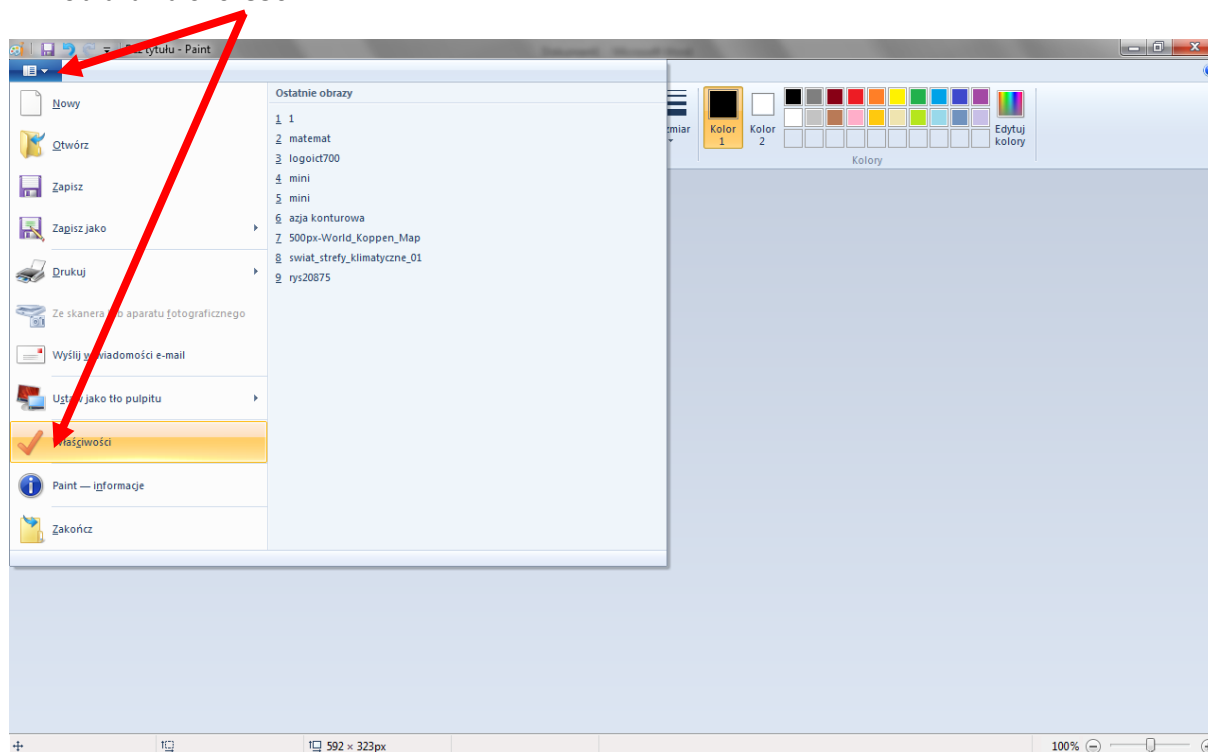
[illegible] tytułu - Paint

Nowy

Otwórz

Zapisz

Zapisz jako

Drukuj

Ze skanera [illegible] aparatu fotograficznego

Wyślij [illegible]iadomości e-mail

Ust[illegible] jako tło pulpitu

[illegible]aściwości

Paint — informacje

Zakończ

Ostatnie obrazy

1 1

2 matemat

3 logoict700

4 mini

5 mini

6 azja konturowa

7 500px-World_Koppen_Map

8 swiat_strefy_klimatyczne_01

9 rys20875

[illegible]zmiar

Kolor 1

Kolor 2

Edytuj kolory

Kolory

592 × 323px

100%